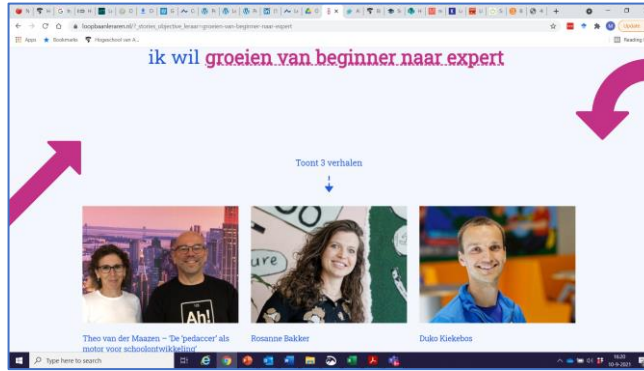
loopbaanleraren.nl/?_stories_objective_leraar=groeien-van-beginner-naar-expert

Apps Bookmarks Hogeschool van A...

Reading list

Update

ik wil groeien van beginner naar expert

Toont 3 verhalen

Ah!

ure

Theo van der Maazen – 'De 'pedaccer' als motor voor schoolontwikkeling'

Rosanne Bakker

Duko Kiekebos

Type here to search

16:20
10-9-2021